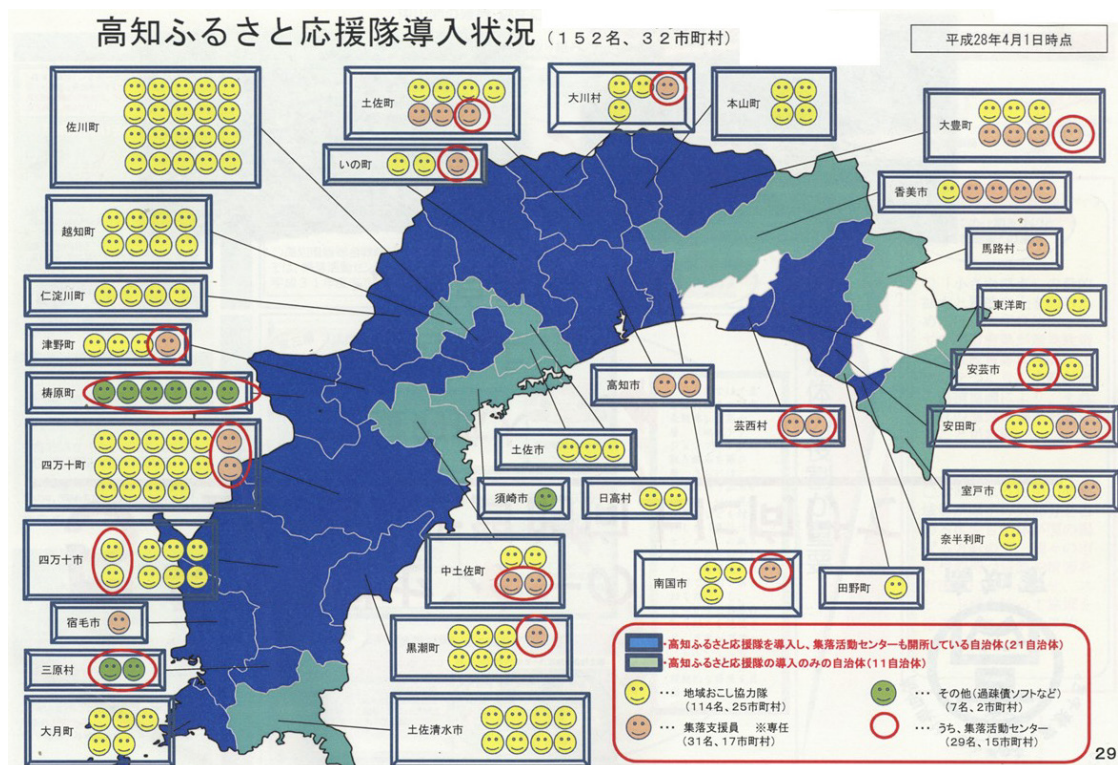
高知ふるさと応援隊導入状況（１５２名、３２市町村）

平成28年4月1日時点

佐川町

土佐町

大川村

本山町

大豊町

いの町

香美市

越知町

馬路村

仁淀川町

東洋町

津野町

安芸市

梼原町

高知市

芸西村

安田町

四万十町

土佐市

須崎市

日高村

室戸市

奈半利町

四万十市

中土佐町

南国市

田野町

宿毛市

黒潮町

三原村

大月町

土佐清水市

高知ふるさと応援隊を導入し、集落活動センターも開所している自治体（21自治体）
高知ふるさと応援隊の導入のみの自治体（11自治体）

… 地域おこし協力隊（114名、25市町村）

… その他（過疎債ソフトなど）（7名、2市町村）

… 集落支援員 ※専任（31名、17市町村）

… うち、集落活動センター（29名、15市町村）

29